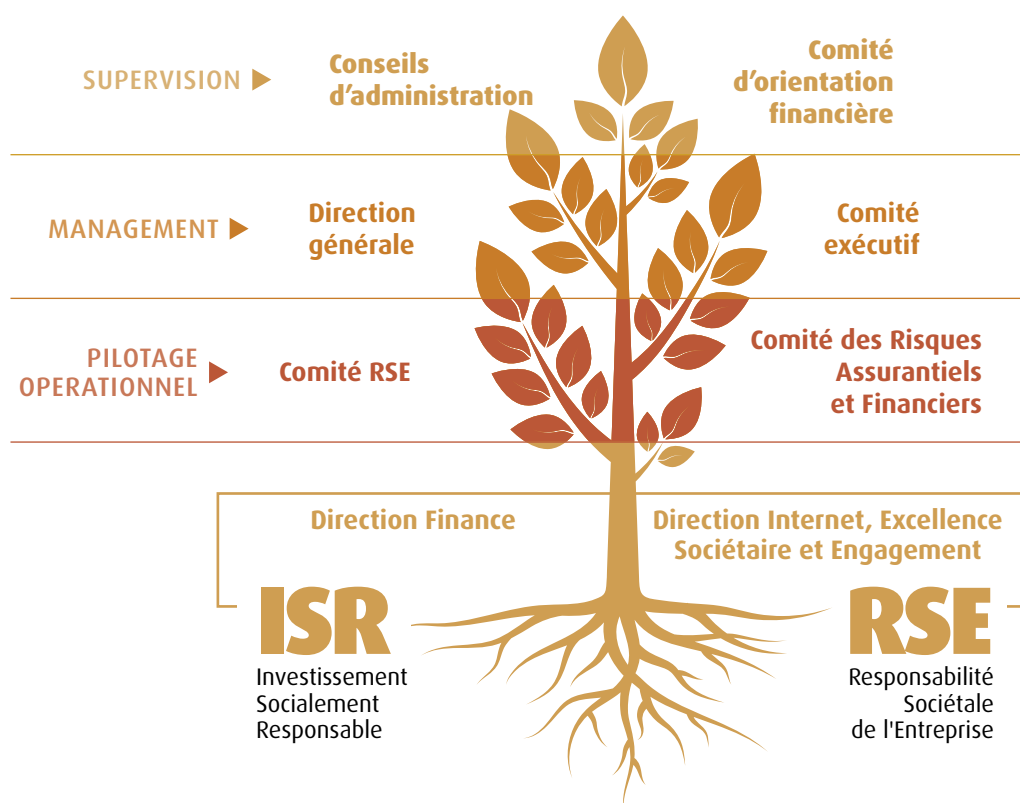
SUPERVISION ▶

Conseils d’administration

Comité d’orientation financière

MANAGEMENT ▶

Direction générale

Comité exécutif

PILOTAGE OPERATIONNEL ▶

Comité RSE

Comité des Risques Assurantiels et Financiers

Direction Finance

Direction Internet, Excellence Sociétaire et Engagement

ISR

Investissement Socialement Responsable

RSE

Responsabilité Sociétale de l'Entreprise